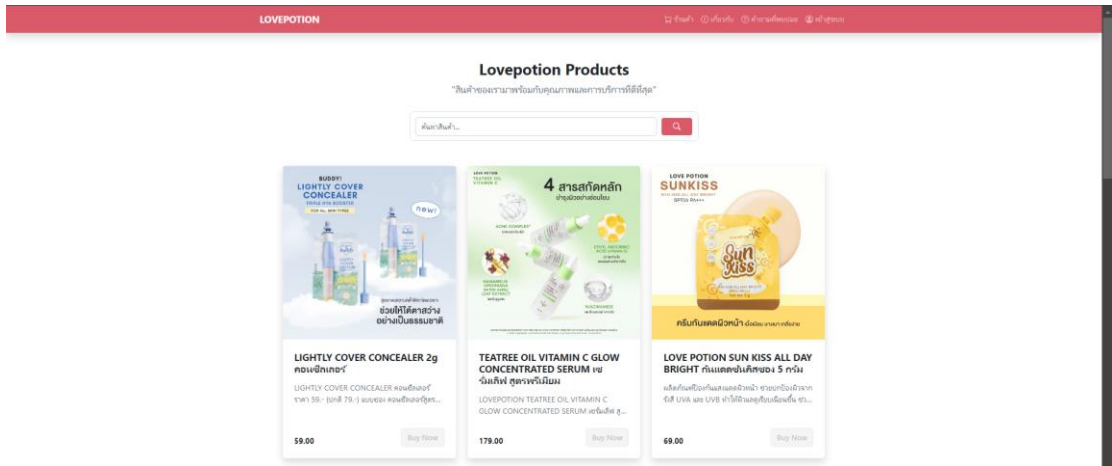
LOVEPOTION

ร้านค้า เกี่ยวกับ คำถามที่พบบ่อย เข้าสู่ระบบ

Lovepotion Products

"สินค้าของเรามาพร้อมกับคุณภาพและการบริการที่ดีที่สุด"

ค้นหาสินค้า...

BUDDY! LIGHTLY COVER CONCEALER
new!
ช่วยให้ใต้ตาสว่าง อย่างเป็นธรรมชาติ

LIGHTLY COVER CONCEALER 2g คอนซีลเลอร์

LIGHTLY COVER CONCEALER คอนซีลเลอร์ ราคา 59.- (ปกติ 79.-) แบบซอง คอนซีลเลอร์สูตร...

59.00

Buy Now

LOVE POTION TEATREE OIL VITAMIN C
4 สารสกัดหลัก

TEATREE OIL VITAMIN C GLOW CONCENTRATED SERUM เซรั่มเลิฟ สูตรพรีเมียม

LOVEPOTION TEATREE OIL VITAMIN C GLOW CONCENTRATED SERUM เซรั่มเลิฟ สู...

179.00

Buy Now

LOVE POTION SUNKISS
Sun Kiss
ครีมกันแดดผิวหน้า

LOVE POTION SUN KISS ALL DAY BRIGHT กันแดดซันคิสซอง 5 กรัม

ผลิตภัณฑ์ป้องกันแสงแดดผิวหน้า ช่วยปกป้องผิวจากรังสี UVA และ UVB ทำให้ผิวแลดูสว่างกระจ่างใส...

69.00

Buy Now